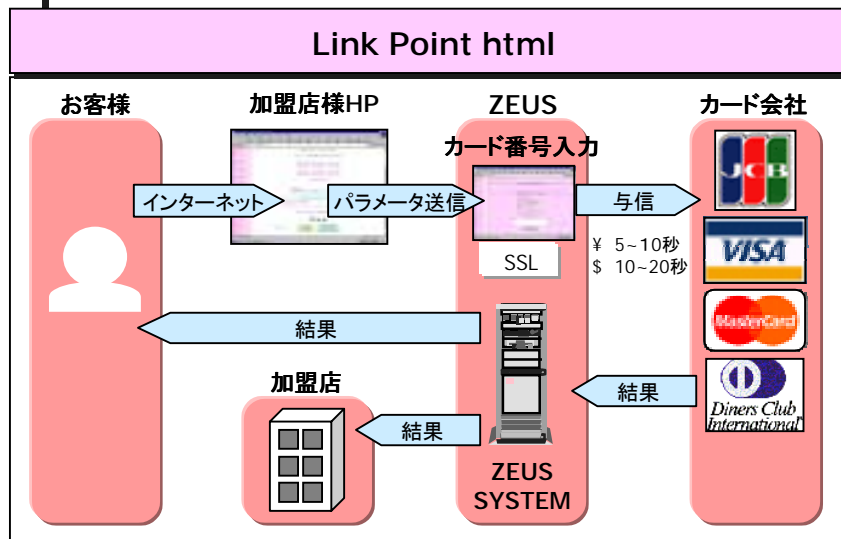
Link Point html

お客様

加盟店様HP

ZEUS

カード会社

カード番号入力

インターネット

パラメータ送信

与信

SSL

¥ 5~10秒
$ 10~20秒

JCB

VISA

MasterCard

結果

加盟店

結果

結果

Diners Club International

ZEUS SYSTEM